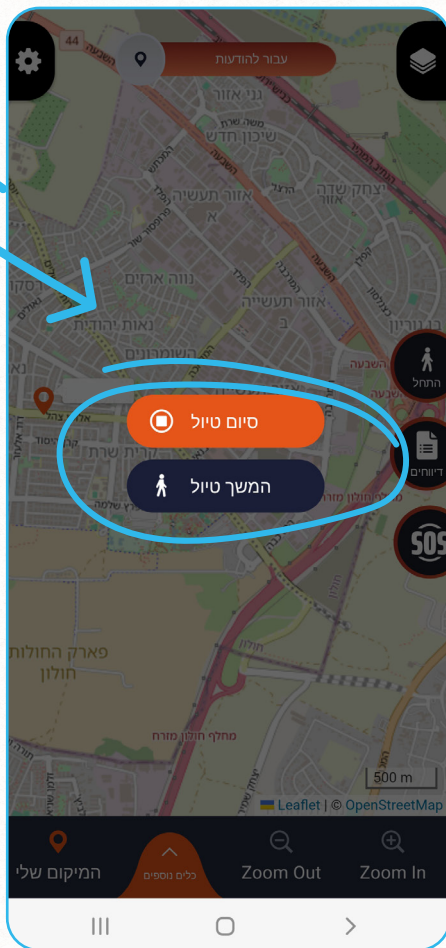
עבור להודעות

44

נווה ארזים

נאות יהודית

גני אזור

שיכון חדש

אזור תעשיה

יצחק שדה

אזור תעשייה

התחל

דיווחים

SOS

סיום טיול

המשך טיול

פארק החולות
חולון

מחלף חולון מזרח

500 m

Leaflet | © OpenStreetMap

המיקום שלי

כלים נוספים

Zoom Out

Zoom In